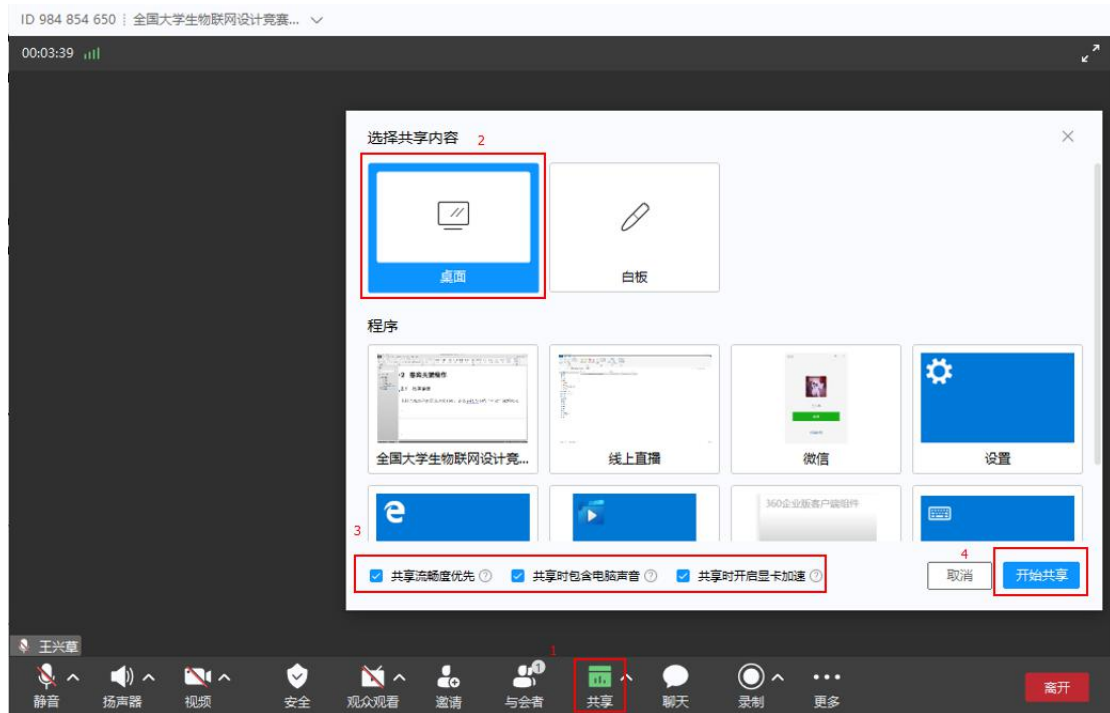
ID 984 854 650 ⁝ 全国大学生物联网设计竞赛... ∨

00:03:39

选择共享内容 2

桌面

白板

程序

全国大学生物联网设计竞...

线上直播

微信

设置

360企业版客户端组件

3

共享流畅度优先 ⓘ
共享时包含电脑声音 ⓘ
共享时开启显卡加速 ⓘ

4

取消

开始共享

王兴草

1

静音
扬声器
视频
安全
观众观看
邀请
与会者
共享
聊天
录制
更多

离开